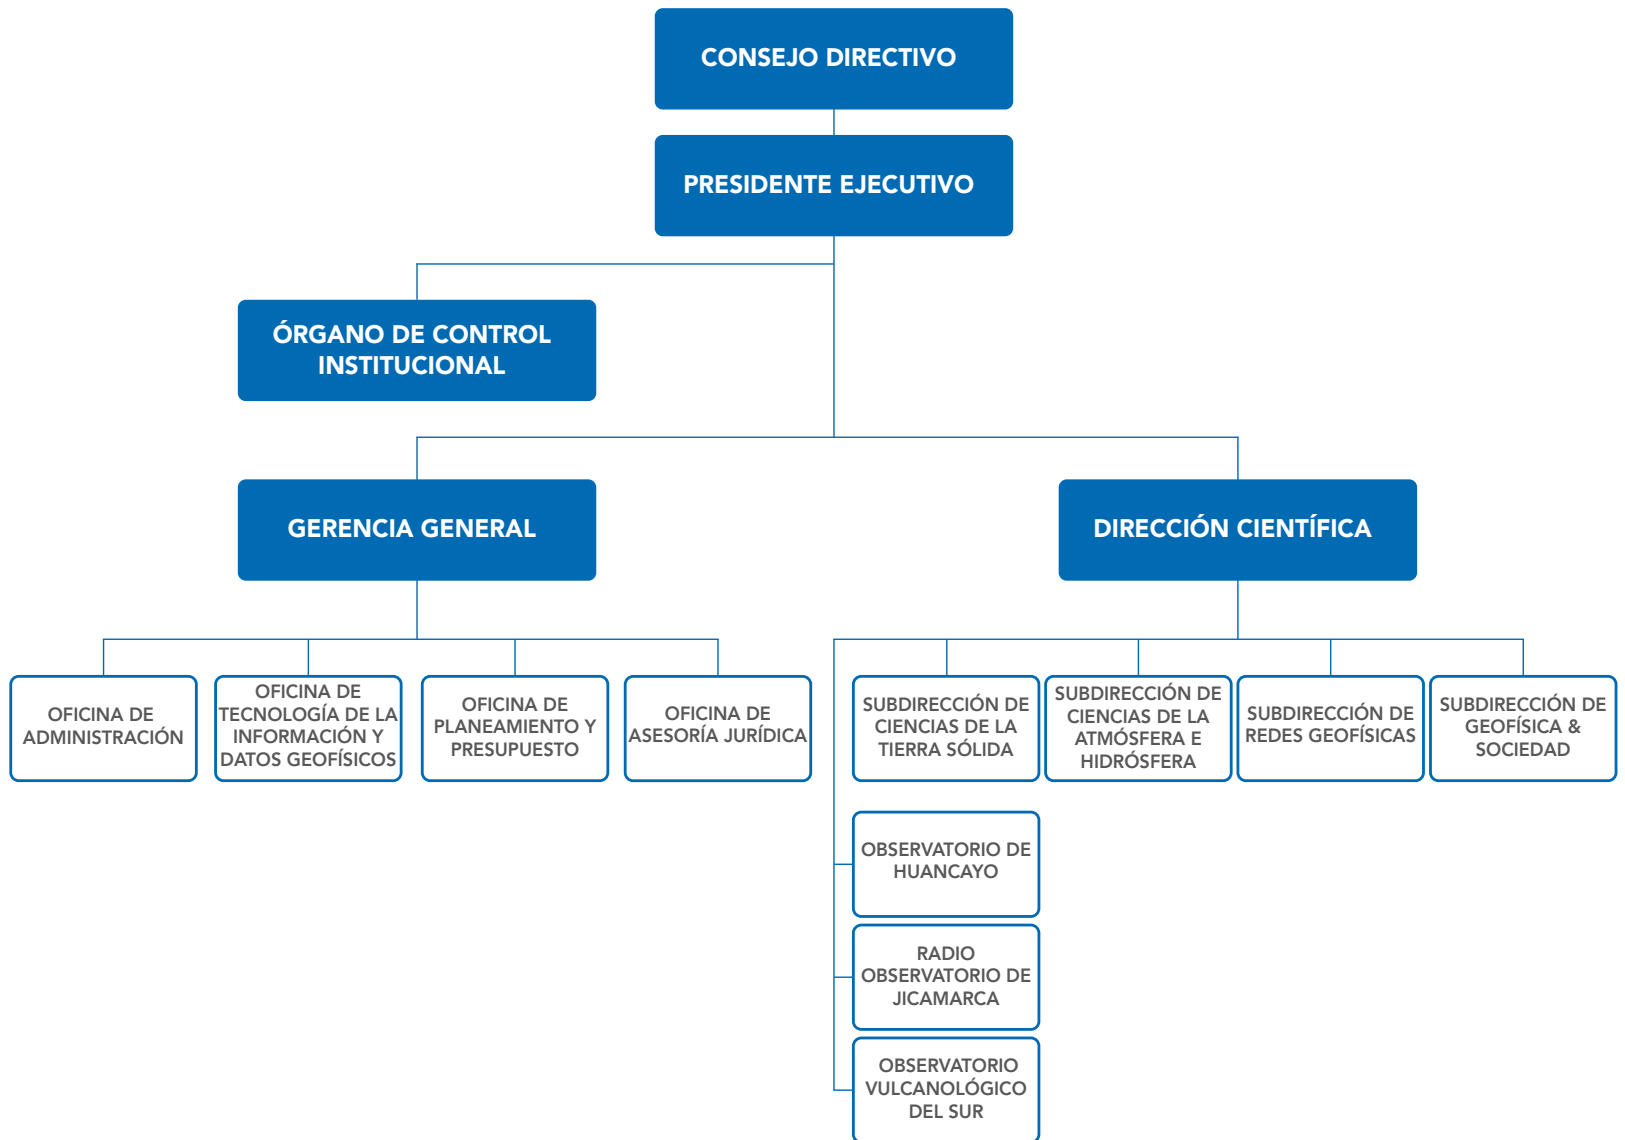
CONSEJO DIRECTIVO

PRESIDENTE EJECUTIVO

ÓRGANO DE CONTROL INSTITUCIONAL

GERENCIA GENERAL

DIRECCIÓN CIENTÍFICA

OFICINA DE ADMINISTRACIÓN

OFICINA DE TECNOLOGÍA DE LA INFORMACIÓN Y DATOS GEOFÍSICOS

OFICINA DE PLANEAMIENTO Y PRESUPUESTO

OFICINA DE ASESORÍA JURÍDICA

SUBDIRECCIÓN DE CIENCIAS DE LA TIERRA SÓLIDA

SUBDIRECCIÓN DE CIENCIAS DE LA ATMÓSFERA E HIDRÓSFERA

SUBDIRECCIÓN DE REDES GEOFÍSICAS

SUBDIRECCIÓN DE GEOFÍSICA & SOCIEDAD

OBSERVATORIO DE HUANCAYO

RADIO OBSERVATORIO DE JICAMARCA

OBSERVATORIO VULCANOLÓGICO DEL SUR